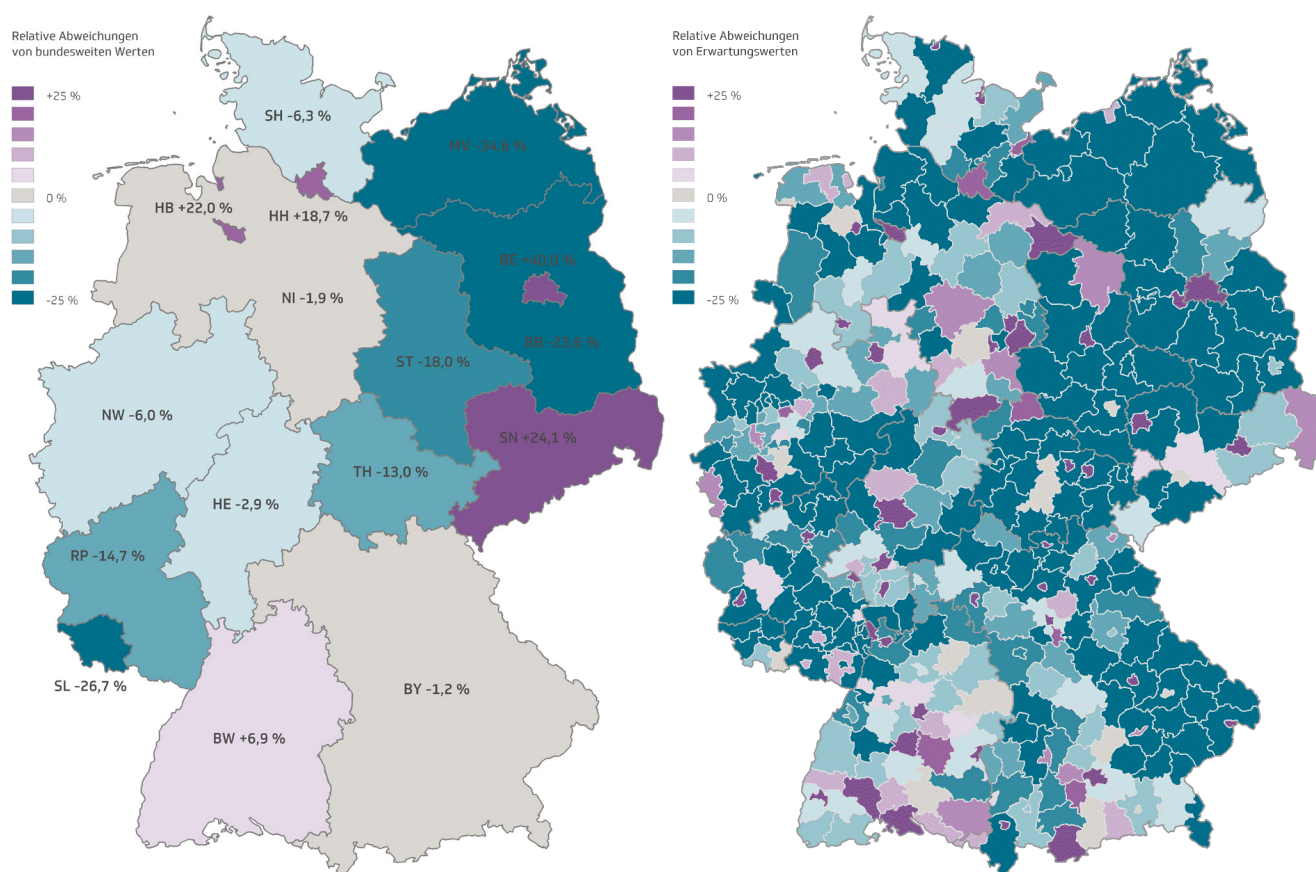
Relative Abweichungen von bundesweiten Werten

+25 %

0 %

-25 %

SH -6,3 %

MV -34,6 %

HB +22,0 %

HH +18,7 %

BE +40,0 %

NI -1,9 %

BB -23,6 %

ST -18,0 %

NW -6,0 %

SN +24,1 %

TH -13,0 %

HE -2,9 %

RP -14,7 %

SL -26,7 %

BY -1,2 %

BW +6,9 %

Relative Abweichungen von Erwartungswerten

+25 %

0 %

-25 %